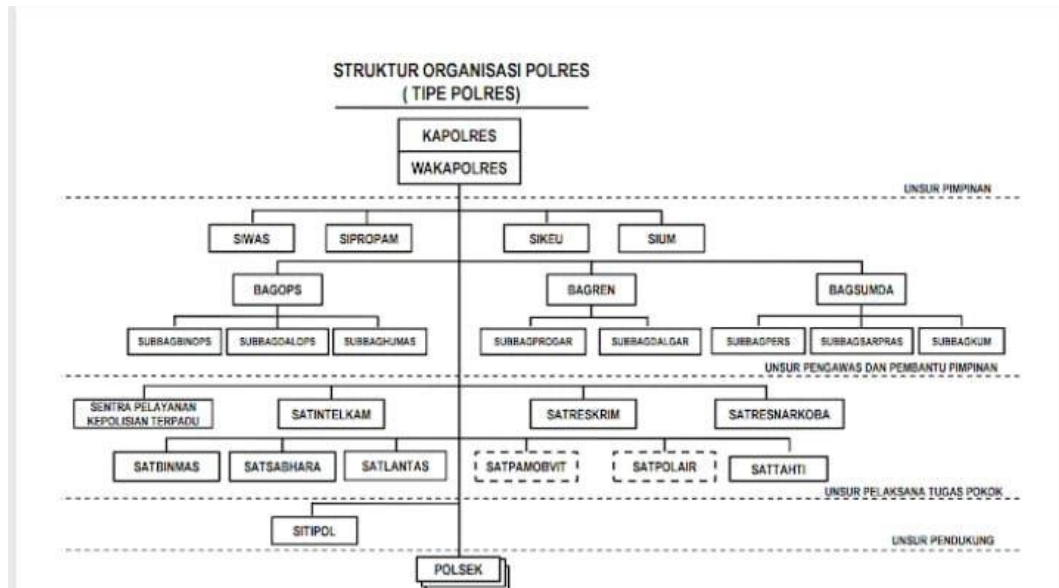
STRUKTUR ORGANISASI POLRES
( TIPE POLRES)

KAPOLRES
WAKAPOLRES

UNSUR PIMPINAN

SIWAS
SIPROPAM
SIKEU
SIUM

BAGOPS
BAGREN
BAGSUMDA

SUBBAGBINOPS
SUBBAGDALOPS
SUBBAGHUMAS
SUBBAGPROGAR
SUBBAGDALGAR
SUBBAGPERS
SUBBAGSARPRAS
SUBBAGKUM

UNSUR PENGAWAS DAN PEMBANTU PIMPINAN

SENTRA PELAYANAN KEPOLISIAN TERPADU
SATINTELKAM
SATRESKRIM
SATRESNARKOBA

SATBINMAS
SATSABHARA
SATLANTAS
SATPAMOBVIT
SATPOLAIR
SATTAHTI

UNSUR PELAKSANA TUGAS POKOK

SITIPOL

UNSUR PENDUKUNG

POLSEK